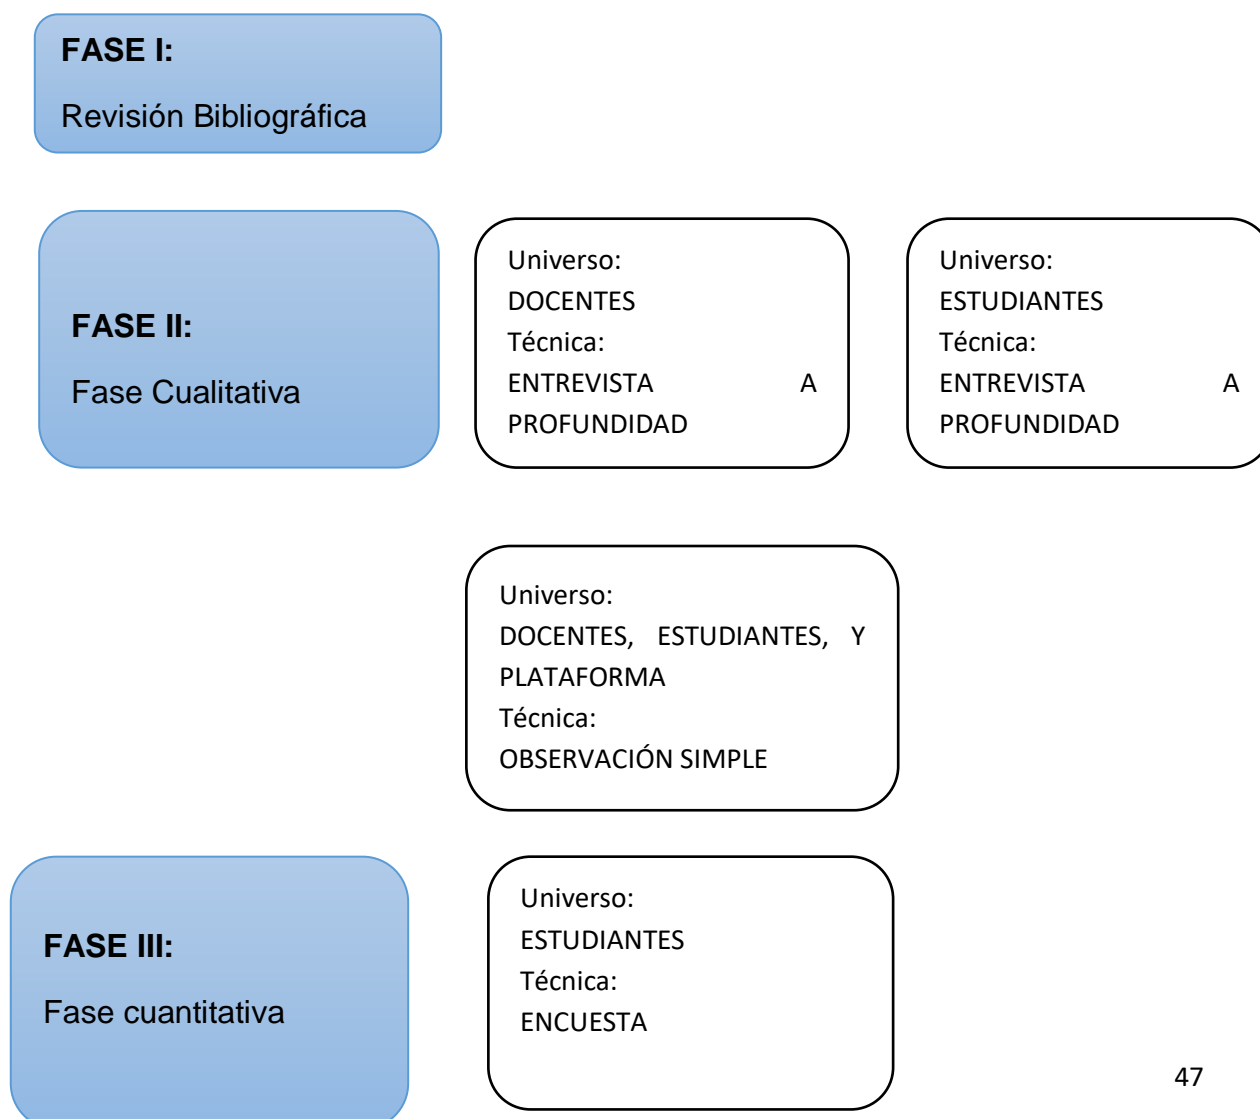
FASE I:

Revisión Bibliográfica

FASE II:

Fase Cualitativa

Universo:
DOCENTES
Técnica:
ENTREVISTA A PROFUNDIDAD

Universo:
ESTUDIANTES
Técnica:
ENTREVISTA A PROFUNDIDAD

Universo:
DOCENTES, ESTUDIANTES, Y PLATAFORMA
Técnica:
OBSERVACIÓN SIMPLE

FASE III:

Fase cuantitativa

Universo:
ESTUDIANTES
Técnica:
ENCUESTA

47